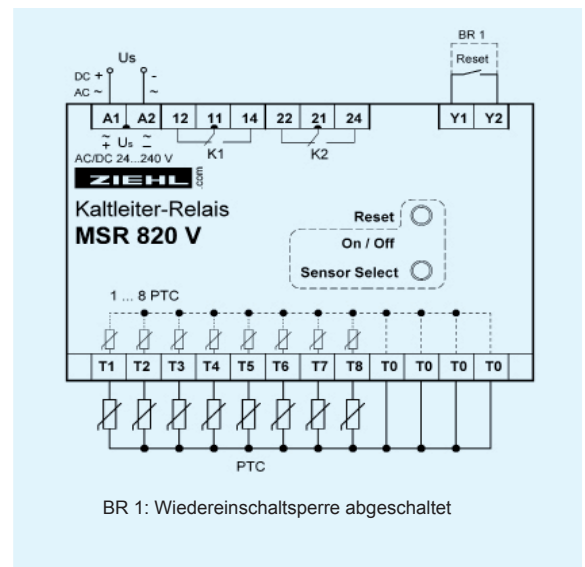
Us
DC +
AC ~
-
~
BR 1
Reset
A1 A2 12 11 14 22 21 24 Y1 Y2
$\tilde{+}$ Us $\tilde{-}$
AC/DC 24...240 V
K1
K2
ZIEHL
.com
Kaltleiter-Relais
MSR 820 V
Reset
On / Off
Sensor Select
1 ... 8 PTC
T1 T2 T3 T4 T5 T6 T7 T8 T0 T0 T0 T0
PTC

BR 1: Wiedereinschaltsperre abgeschaltet